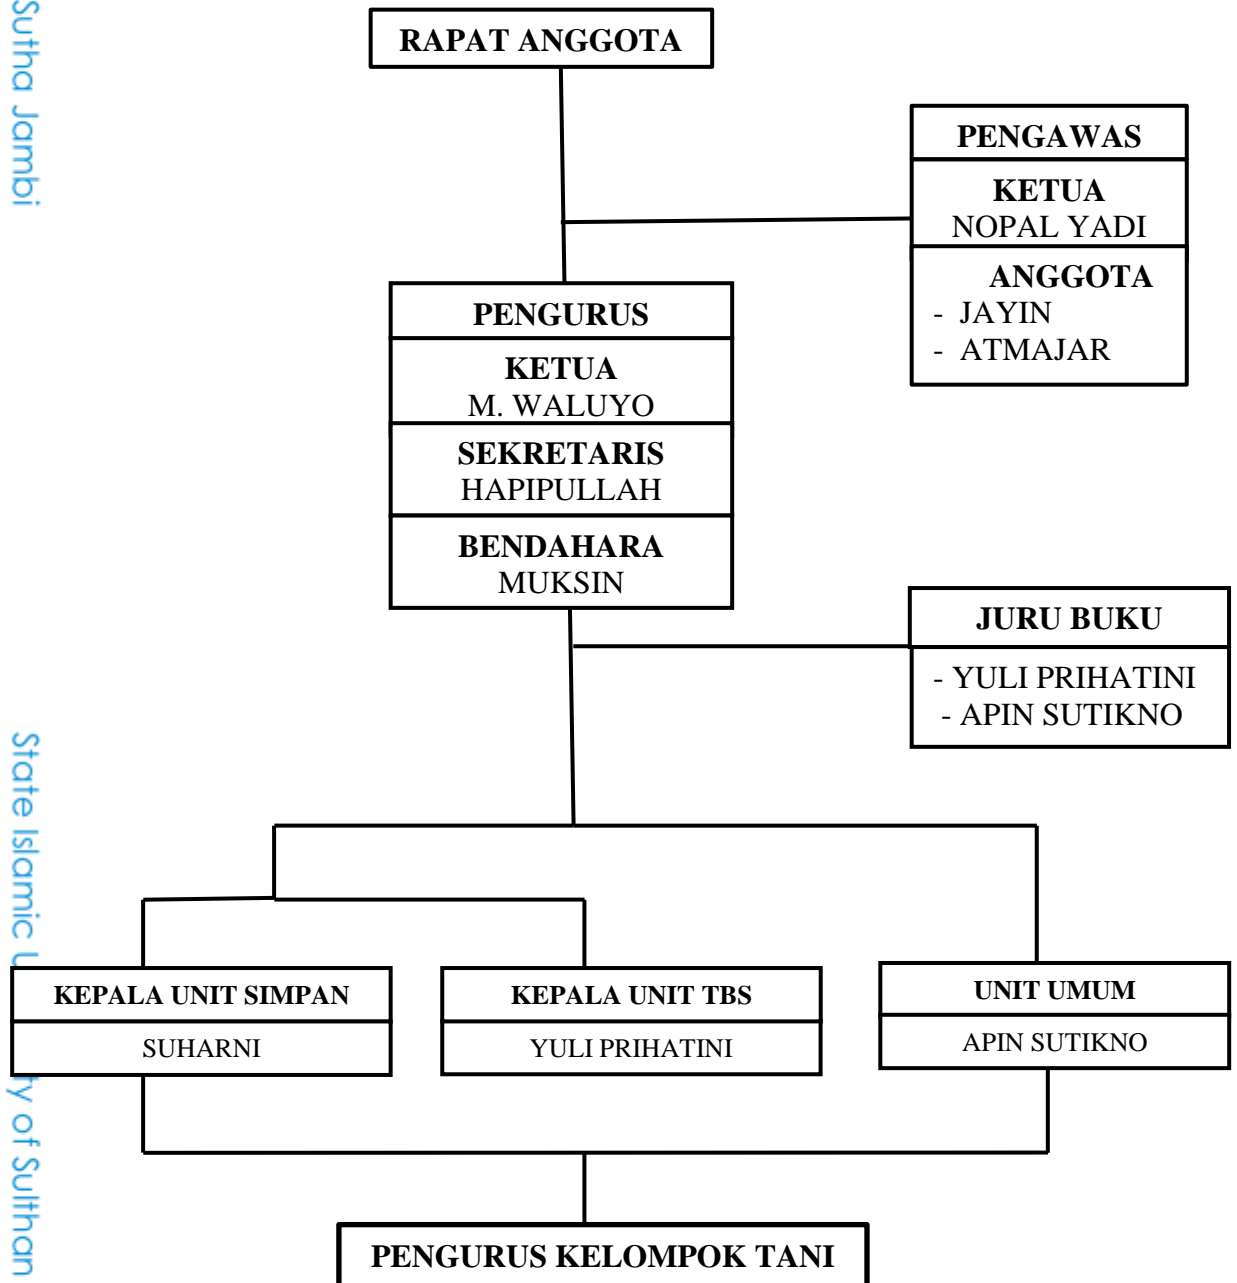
Sutha Jambi

RAPAT ANGGOTA

PENGAWAS

KETUA
NOPAL YADI

ANGGOTA
- JAYIN
- ATMAJAR

PENGURUS

KETUA
M. WALUYO

SEKRETARIS
HAPIPULLAH

BENDAHARA
MUKSIN

JURU BUKU

- YULI PRIHATINI
- APIN SUTIKNO

State Islamic U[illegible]ty of Sulthan

KEPALA UNIT SIMPAN

SUHARNI

KEPALA UNIT TBS

YULI PRIHATINI

UNIT UMUM

APIN SUTIKNO

PENGURUS KELOMPOK TANI